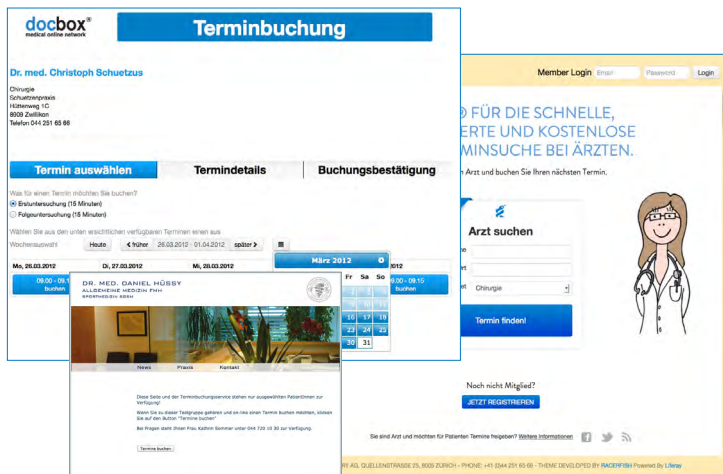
docbox®
medical online network

Terminbuchung

Dr. med. Christoph Schuetzus

Chirurgie
Schuetzenpraxis
Hüttenweg 1C
8609 Zwillikon
Telefon 044 251 65 66

Termin auswählen

Termindetails

Buchungsbestätigung

Was für einen Termin möchten Sie buchen?
Erstuntersuchung (15 Minuten)
Folgeuntersuchung (15 Minuten)

Wählen Sie aus den unten ersichtlichen verfügbaren Terminen einen aus

Wochenauswahl Heute < früher 26.03.2012 - 01.04.2012 später >

Mo, 26.03.2012 Di, 27.03.2012 Mi, 28.03.2012 .2012

09.00 - 09.15 buchen

09.00 - 09.15 buchen

März 2012

Fr Sa So
16 17 18
23 24 25
30 31

DR. MED. DANIEL HÜSSY
ALLGEMEINE MEDIZIN FMH
SPORTMEDIZIN SGSM

News Praxis Kontakt

Diese Seite und der Terminbuchungsservice stehen nur ausgewählten PatientInnen zur Verfügung!

Wenn Sie zu dieser Teilgruppe gehören und on-line einen Termin buchen möchten, klicken Sie auf den Button "Termine buchen"

Bei Fragen steht Ihnen Frau Kathrin Sommer unter 044 720 10 30 zur Verfügung.

Termine buchen

Member Login Email Password Login

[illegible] FÜR DIE SCHNELLE, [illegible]ERTE UND KOSTENLOSE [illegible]MINSUCHE BEI ÄRZTEN.

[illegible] Arzt und buchen Sie Ihren nächsten Termin.

Arzt suchen

Chirurgie

Termin finden!

Noch nicht Mitglied?

JETZT REGISTRIEREN

Sie sind Arzt und möchten für Patienten Termine freigeben? Weitere Informationen

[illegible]RY AG, QUELLENSTRASSE 25, 8005 ZÜRICH - PHONE: +41 (0)44 251 65 66 - THEME DEVELOPED BY RACERFISH Powered By Liferay